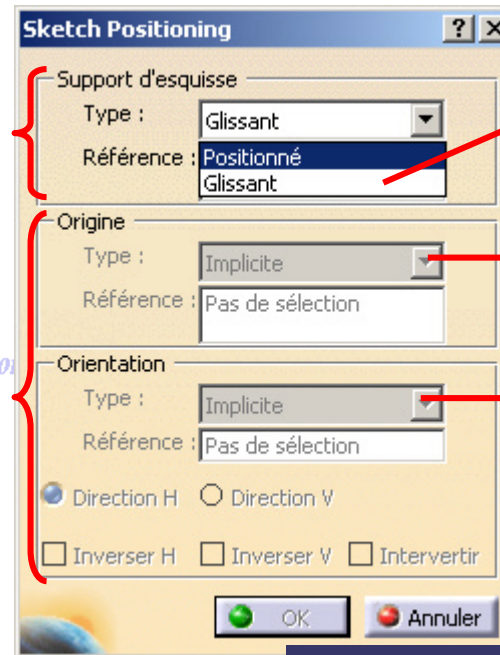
Sketch Positioning ? X

Support d'esquisse

Type : Glissant

Référence : Positionné

Glissant

Origine

Type : Implicite

Référence : Pas de sélection

Orientation

Type : Implicite

Référence : Pas de sélection

Direction H  Direction V

Inverser H  Inverser V  Intervertir

OK  Annuler